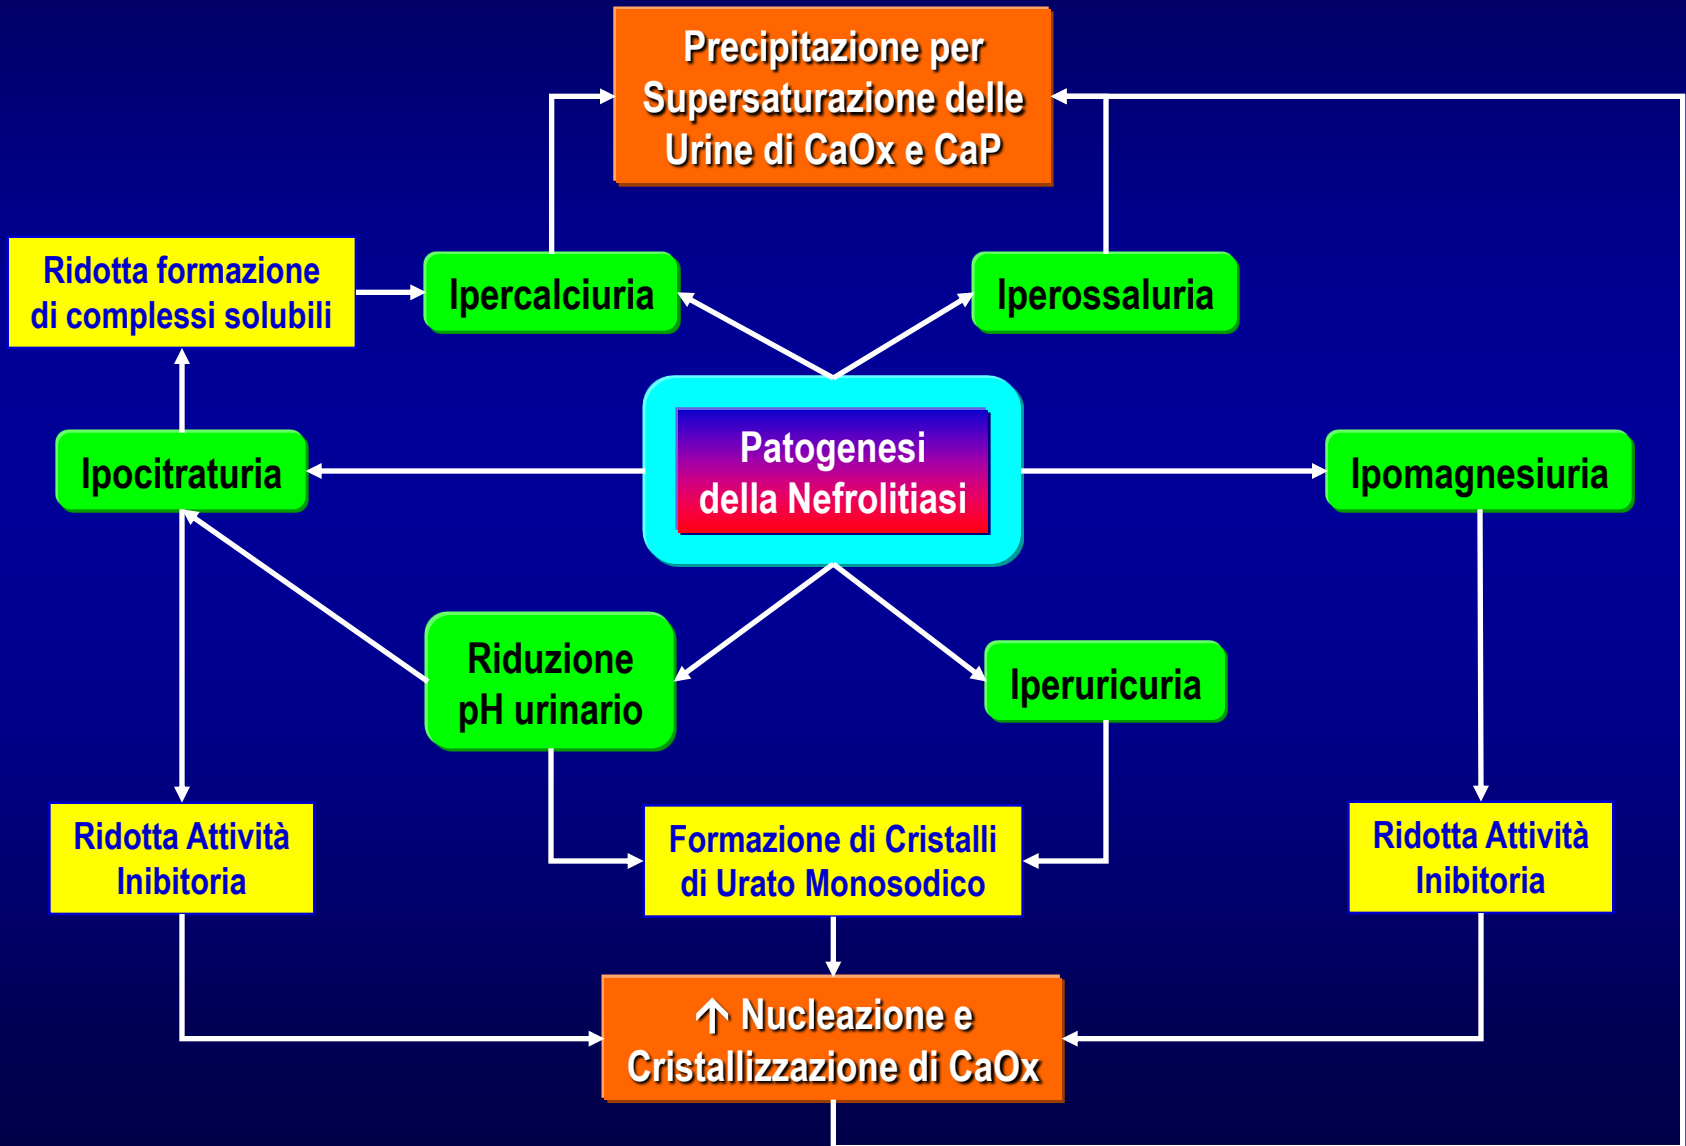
Precipitazione per Supersaturazione delle Urine di CaOx e CaP

Ridotta formazione di complessi solubili

Ipercalciuria

Iperossaluria

Ipocitraturia

Patogenesi della Nefrolitiasi

Ipomagnesiuria

Riduzione pH urinario

Iperuricuria

Ridotta Attività Inibitoria

Formazione di Cristalli di Urato Monosodico

Ridotta Attività Inibitoria

↑ Nucleazione e Cristallizzazione di CaOx